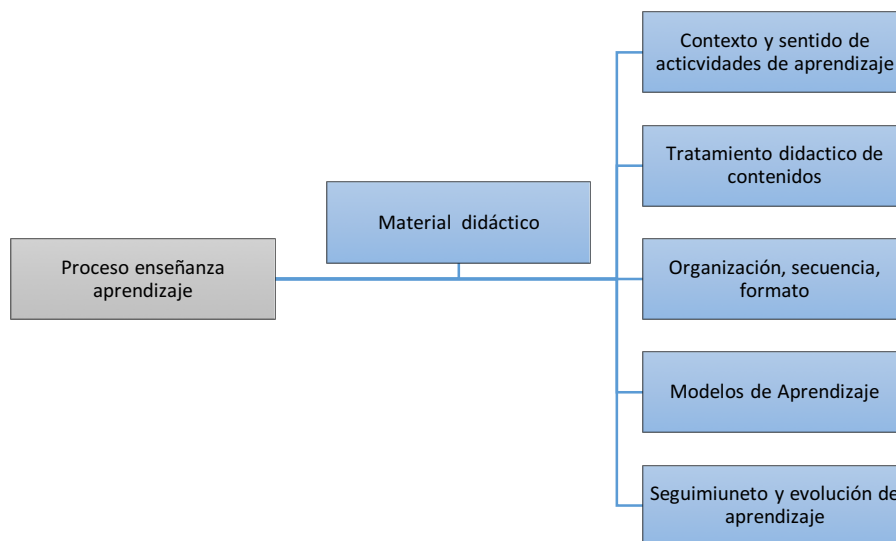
Proceso enseñanza aprendizaje

Material didáctico

Contexto y sentido de acticvidades de aprendizaje

Tratamiento didactico de contenidos

Organización, secuencia, formato

Modelos de Aprendizaje

Seguimiuneto y evolución de aprendizaje